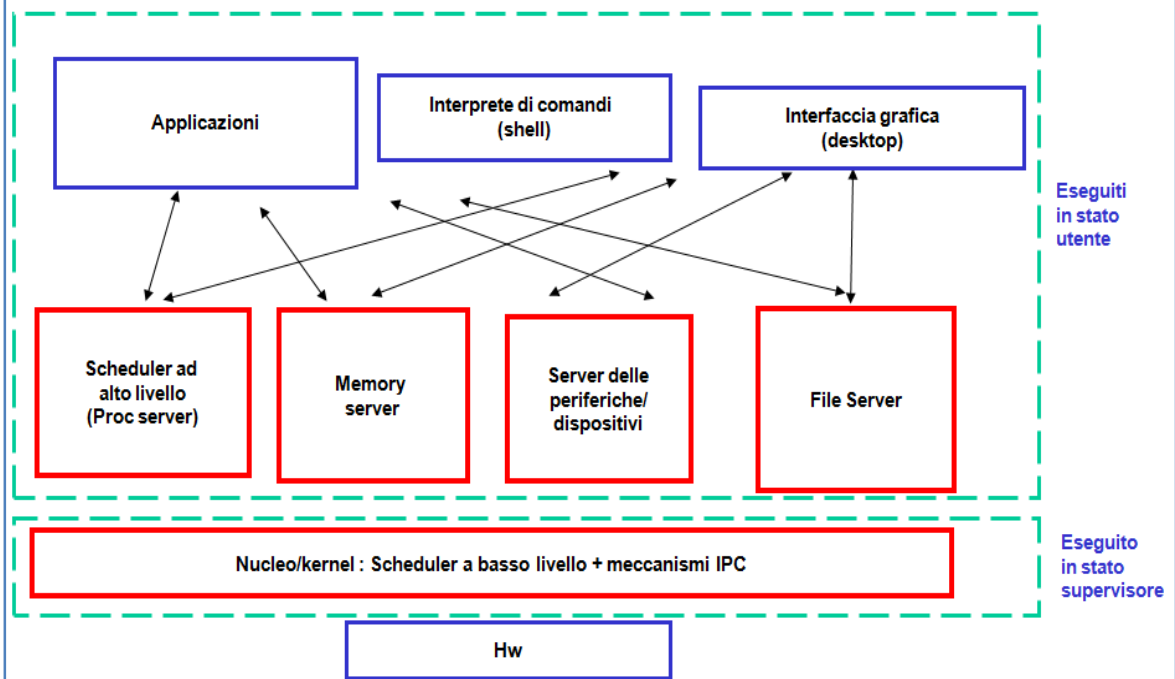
Applicazioni

Interprete di comandi (shell)

Interfaccia grafica (desktop)

Eseguiti in stato utente

Scheduler ad alto livello (Proc server)

Memory server

Server delle periferiche/ dispositivi

File Server

Nucleo/kernel : Scheduler a basso livello + meccanismi IPC

Eseguito in stato supervisore

Hw